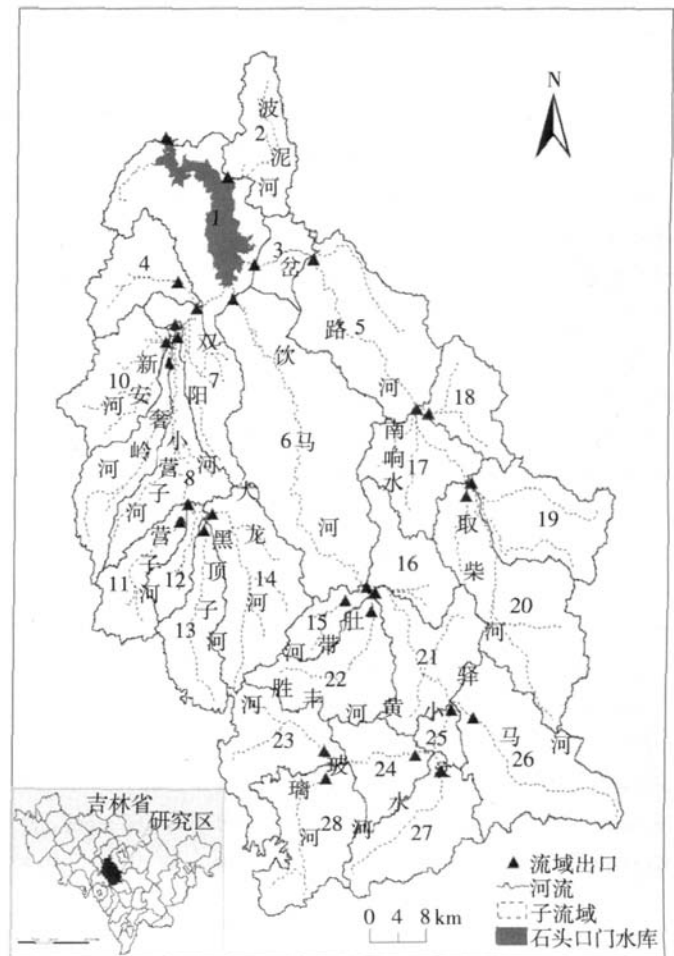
N

波
2
泥
河
1
3
岔
4
路 5
双
新
10
安
7
阳
饮
河
河
奢
小
岭
营
河
6 马
18
南
响
17
水
河
子
8
大
河
营
黑
龙
取
19
子
顶
河
11
12
河
14
16
柴
子
河
13
15
带
胜
河
20
21
河
河
胜
丰
22
河
黄
驿
小
马
25
河
23
26
玻
24
璃
28
水
河
河
27

吉林省
研究区

0 4 8 km

▲ 流域出口
河流
子流域
石头口门水库